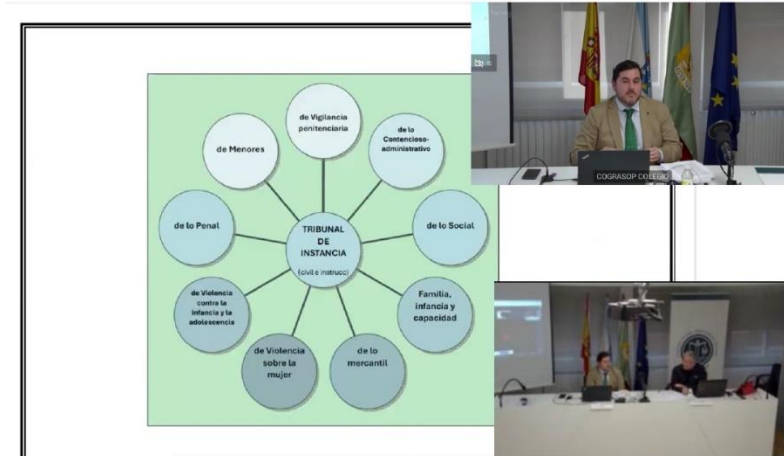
de Vigilancia penitenciaria

de Menores

de lo Contencioso-administrativo

de lo Penal

TRIBUNAL DE INSTANCIA

(civil e instrucc)

de lo Social

de Violencia contra la infancia y la adolescencia

Familia, infancia y capacidad

de Violencia sobre la mujer

de lo mercantil

COGRASOP COLEGIO